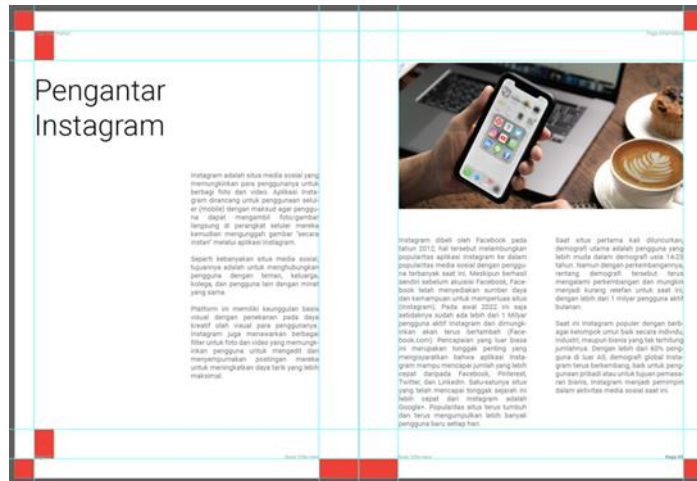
Pengantar Instagram

Instagram adalah situs media sosial yang memungkinkan para penggunanya untuk berbagi foto dan video. Aplikasi Instagram dirancang untuk penggunaan seluler (mobile) dengan maksud agar pengguna dapat mengambil foto/gambar langsung di perangkat seluler mereka kemudian mengunggah gambar "secara instan" melalui aplikasi Instagram.

Seperti kebanyakan situs media sosial, tujuannya adalah untuk menghubungkan pengguna dengan teman, keluarga, kolega, dan pengguna lain dengan minat yang sama.

Platform ini memiliki keunggulan basis visual dengan penekanan pada daya kreatif oleh visual para penggunanya. Instagram juga menawarkan berbagai filter untuk foto dan video yang memungkinkan pengguna untuk mengedit dan menyempurnakan postingan mereka untuk meningkatkan daya tarik yang lebih maksimal.

Instagram dibeli oleh Facebook pada tahun 2012, hal tersebut melambungkan popularitas aplikasi Instagram ke dalam popularitas media sosial dengan pengguna terbanyak saat ini. Meskipun berhasil sendiri sebelum akuisisi Facebook, Facebook telah menyediakan sumber daya dan kemampuan untuk memperluas situs (Instagram). Pada awal 2022 ini saja setidaknya sudah ada lebih dan 1 Milyar pengguna aktif Instagram dan dimungkinkan akan terus bertambah (Facebook.com). Pencapaian yang luar biasa ini menjadi tonggak penting yang mengisyaratkan bahwa aplikasi Instagram mampu mencapai jumlah yang lebih cepat daripada Facebook, Pinterest, Twitter, dan LinkedIn. Satu-satunya situs yang telah mencapai tonggak sejarah ini lebih cepat dari Instagram adalah Google+. Popularitas situs terus tumbuh dan terus mengumpulkan lebih banyak pengguna baru setiap hari.

Saat situs pertama kali diluncurkan, demografi utama adalah pengguna yang lebih muda dalam demografi usia 14-23 tahun. Namun dengan perkembangannya, rentang demografi tersebut terus mengalami perkembangan dan mungkin menjadi kurang relefan untuk saat ini, dengan lebih dari 1 milyar pengguna aktif bulanan.

Saat ini Instagram populer dengan berbagai kelompok umur baik secara individu, industri, maupun bisnis yang tak terhitung jumlahnya. Dengan lebih dari 60% pengguna di luar AS, demografi global Instagram terus berkembangan, baik untuk penggunaan pribadi atau untuk tujuan pemasaran bisnis, Instagram menjadi pemimpin dalam aktivitas media sosial saat ini.